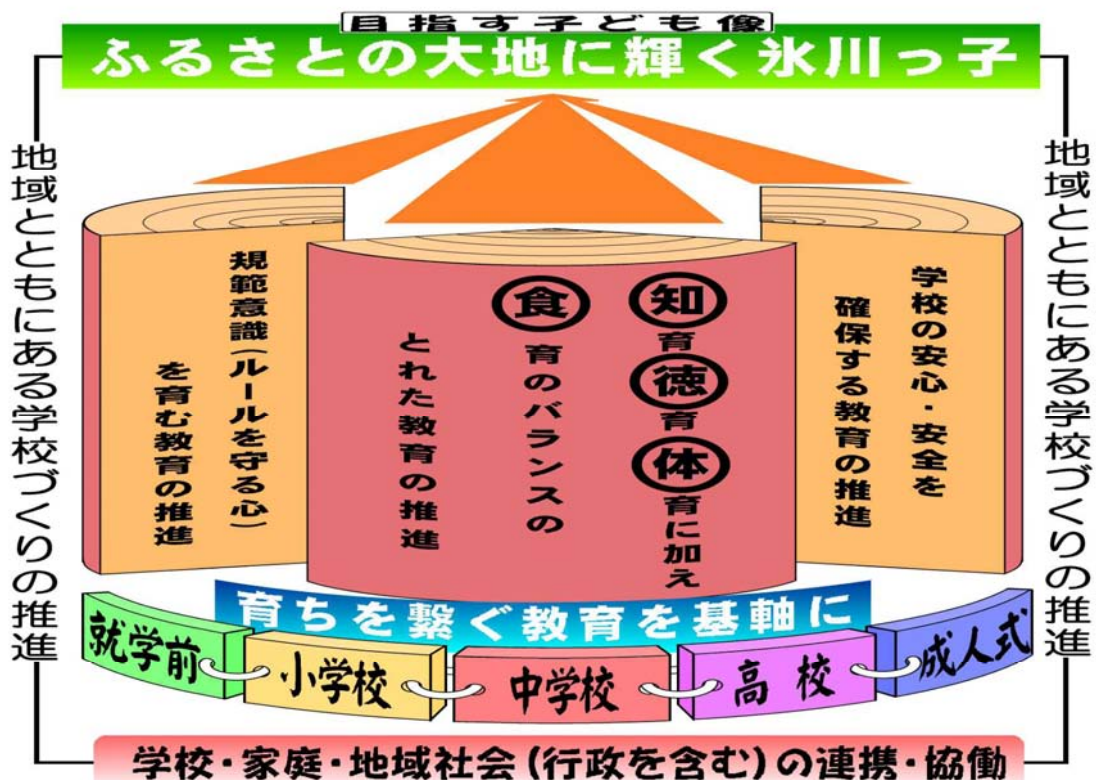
目指す子ども像
ふるさとの大地に輝く氷川っ子

地域とともにある学校づくりの推進

規範意識（ルールを守る心）を育む教育の推進

知育徳育体育に加え食育のバランスのとれた教育の推進

学校の安心・安全を確保する教育の推進

地域とともにある学校づくりの推進

育ちを繋ぐ教育を基軸に

就学前
小学校
中学校
高校
成人式

学校・家庭・地域社会（行政を含む）の連携・協働